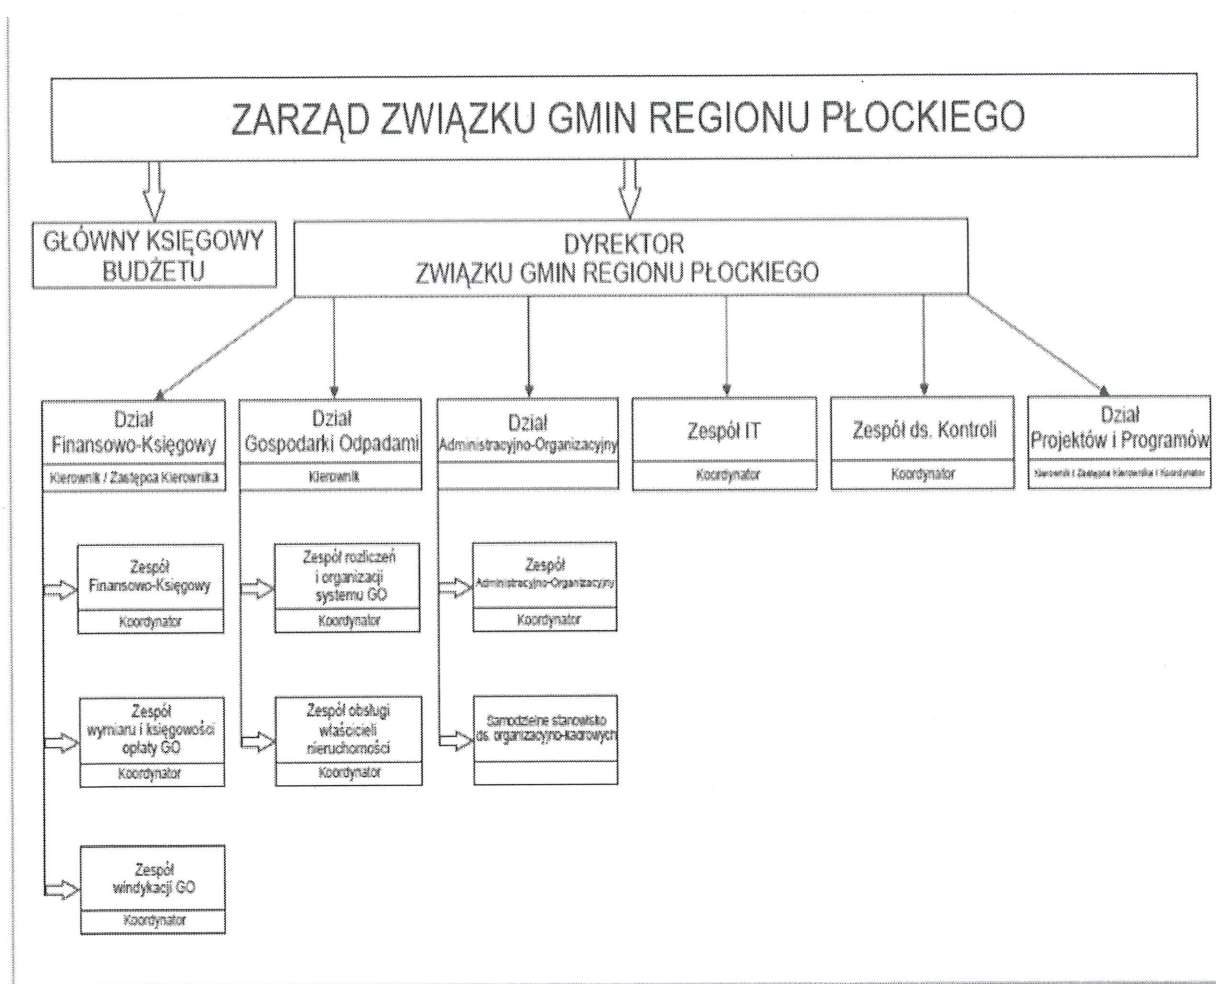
ZARZĄD ZWIĄZKU GMIN REGIONU PŁOCKIEGO

GŁÓWNY KSIĘGOWY BUDŻETU

DYREKTOR
ZWIĄZKU GMIN REGIONU PŁOCKIEGO

Dział Finansowo-Księgowy
Kierownik / Zastępca Kierownika

Dział Gospodarki Odpadami
Kierownik

Dział Administracyjno-Organizacyjny

Zespół IT
Koordynator

Zespół ds. Kontroli
Koordynator

Dział Projektów i Programów
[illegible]

Zespół Finansowo-Księgowy
Koordynator

Zespół rozliczeń i organizacji systemu GO
Koordynator

Zespół Administracyjno-Organizacyjny
Koordynator

Zespół wymiaru i księgowości opłaty GO
Koordynator

Zespół obsługi właścicieli nieruchomości
Koordynator

Samodzielne stanowisko ds. organizacyjno-kadrowych

Zespół windykacji GO
Koordynator